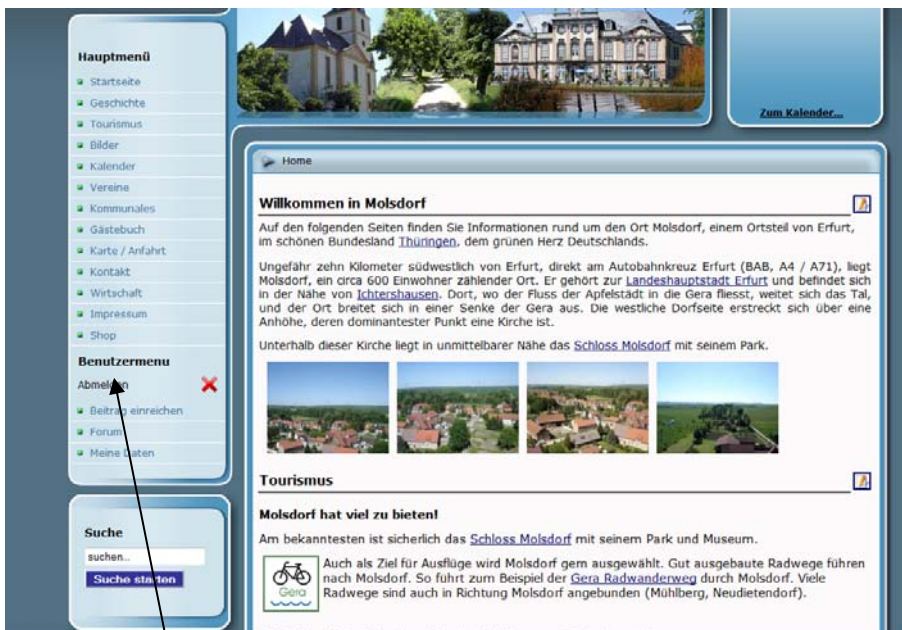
Hauptmenü
Startseite
Geschichte
Tourismus
Bilder
Kalender
Vereine
Kommunales
Gästebuch
Karte / Anfahrt
Kontakt
Wirtschaft
Impressum
Shop

Benutzermenu
Abmelden
Beitrag einreichen
Forum
Meine Daten

Suche
suchen..
Suche starten

Zum Kalender...

Home

Willkommen in Molsdorf

Auf den folgenden Seiten finden Sie Informationen rund um den Ort Molsdorf, einem Ortsteil von Erfurt, im schönen Bundesland Thüringen, dem grünen Herz Deutschlands.

Ungefähr zehn Kilometer südwestlich von Erfurt, direkt am Autobahnkreuz Erfurt (BAB, A4 / A71), liegt Molsdorf, ein circa 600 Einwohner zählender Ort. Er gehört zur Landeshauptstadt Erfurt und befindet sich in der Nähe von Ichtershausen. Dort, wo der Fluss der Apfelstädt in die Gera fliesst, weitet sich das Tal, und der Ort breitet sich in einer Senke der Gera aus. Die westliche Dorfseite erstreckt sich über eine Anhöhe, deren dominantester Punkt eine Kirche ist.

Unterhalb dieser Kirche liegt in unmittelbarer Nähe das Schloss Molsdorf mit seinem Park.

Tourismus

Molsdorf hat viel zu bieten!

Am bekanntesten ist sicherlich das Schloss Molsdorf mit seinem Park und Museum.

Gera

Auch als Ziel für Ausflüge wird Molsdorf gern ausgewählt. Gut ausgebaute Radwege führen nach Molsdorf. So führt zum Beispiel der Gera Radwanderweg durch Molsdorf. Viele Radwege sind auch in Richtung Molsdorf angebunden (Mühlberg, Neudietendorf).